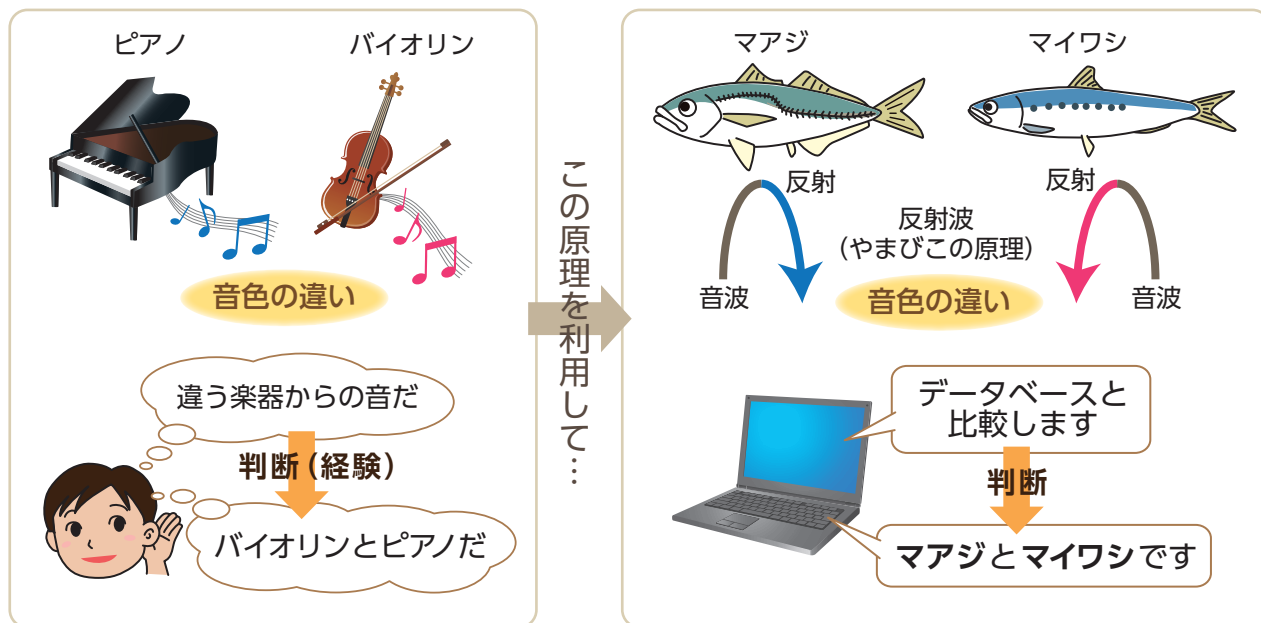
ピアノ

バイオリン

音色の違い

違う楽器からの音だ

判断（経験）

バイオリンとピアノだ

この原理を利用して…

マアジ

マイワシ

反射

反射

反射波
（やまびこの原理）

音波

音色の違い

音波

データベースと
比較します

判断

マアジとマイワシです